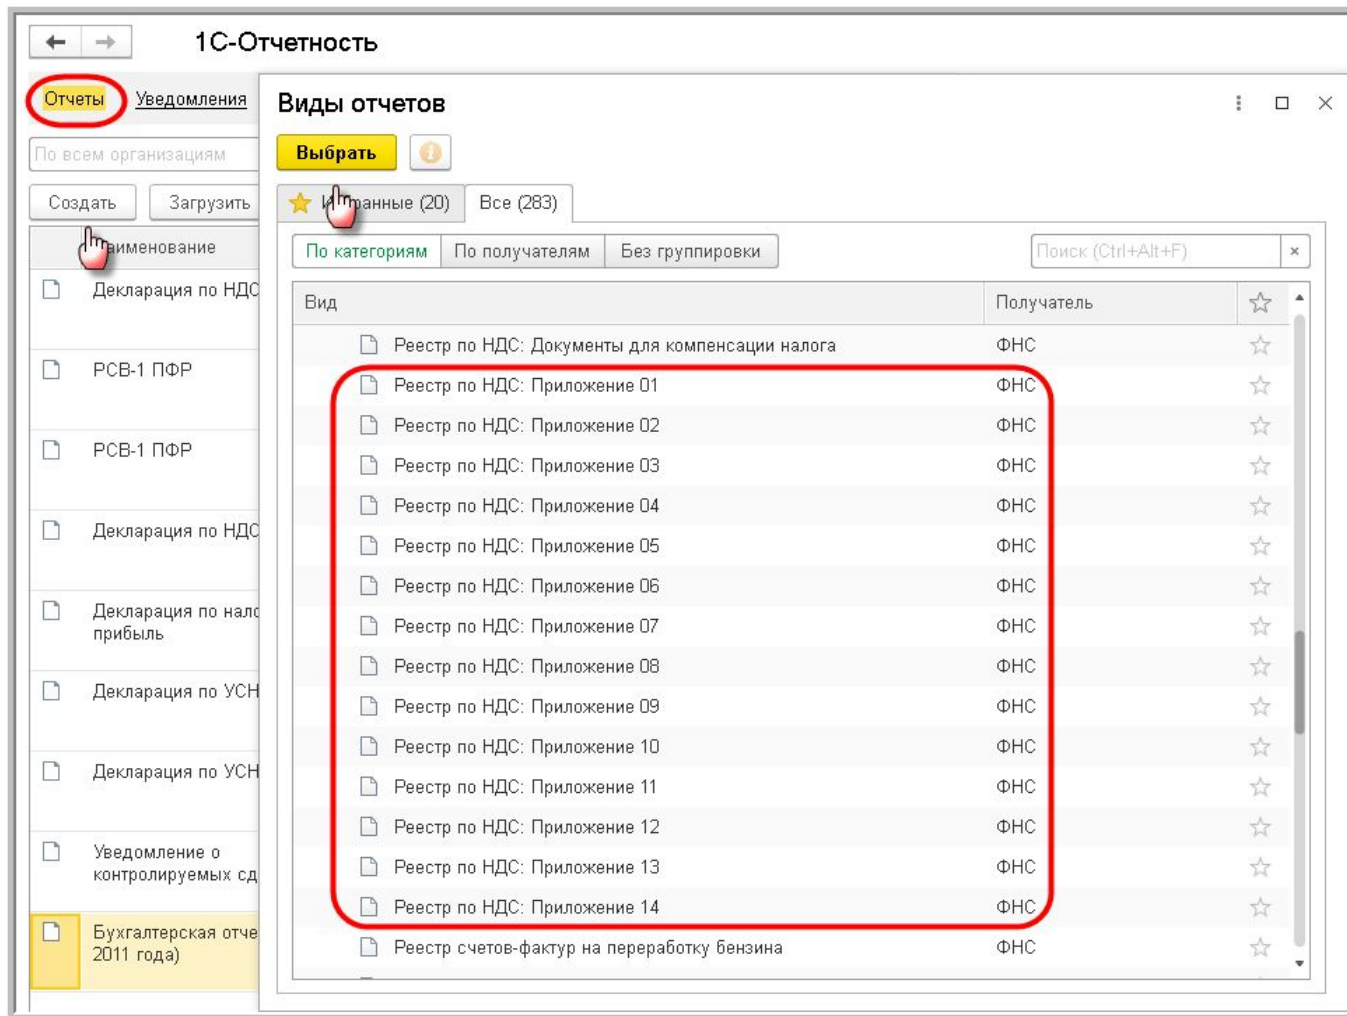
1С-Отчетность

Отчеты Уведомления

По всем организациям

Создать Загрузить

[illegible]аименование

Декларация по НДС

РСВ-1 ПФР

РСВ-1 ПФР

Декларация по НДС

Декларация по нало прибыль

Декларация по УСН

Декларация по УСН

Уведомление о контролируемых сд

Бухгалтерская отче 2011 года)

Виды отчетов

Выбрать

И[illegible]анные (20) Все (283)

По категориям По получателям Без группировки

Поиск (Ctrl+Alt+F) ×

| Вид | Получатель |
|---|---|
| Реестр по НДС: Документы для компенсации налога | ФНС |
| Реестр по НДС: Приложение 01 | ФНС |
| Реестр по НДС: Приложение 02 | ФНС |
| Реестр по НДС: Приложение 03 | ФНС |
| Реестр по НДС: Приложение 04 | ФНС |
| Реестр по НДС: Приложение 05 | ФНС |
| Реестр по НДС: Приложение 06 | ФНС |
| Реестр по НДС: Приложение 07 | ФНС |
| Реестр по НДС: Приложение 08 | ФНС |
| Реестр по НДС: Приложение 09 | ФНС |
| Реестр по НДС: Приложение 10 | ФНС |
| Реестр по НДС: Приложение 11 | ФНС |
| Реестр по НДС: Приложение 12 | ФНС |
| Реестр по НДС: Приложение 13 | ФНС |
| Реестр по НДС: Приложение 14 | ФНС |
| Реестр счетов-фактур на переработку бензина | ФНС |